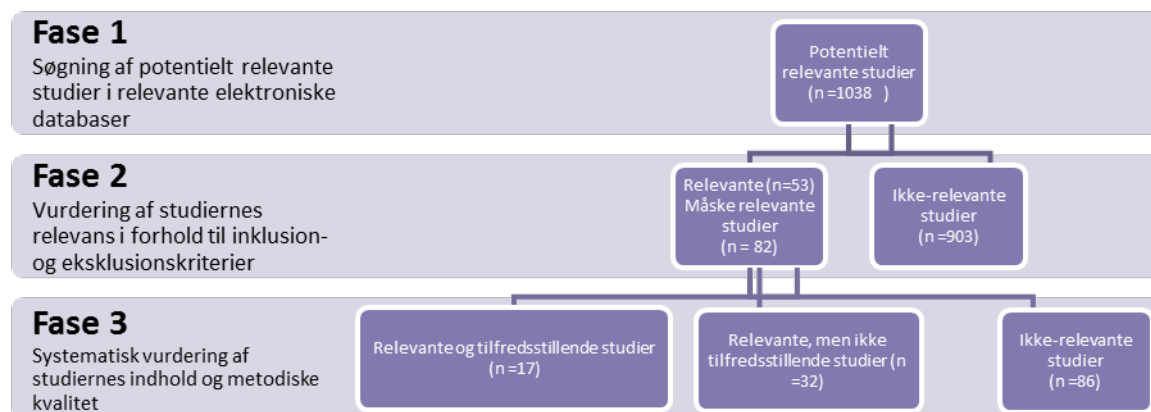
Fase 1
Søgning af potentielt relevante studier i relevante elektroniske databaser

Potentielt relevante studier (n =1038 )

Fase 2
Vurdering af studiernes relevans i forhold til inklusion- og eksklusionskriterier

Relevante (n=53) Måske relevante studier (n = 82)

Ikke-relevante studier (n =903)

Fase 3
Systematisk vurdering af studiernes indhold og metodiske kvalitet

Relevante og tilfredsstillende studier (n =17)

Relevante, men ikke tilfredsstillende studier (n =32)

Ikke-relevante studier (n =86)